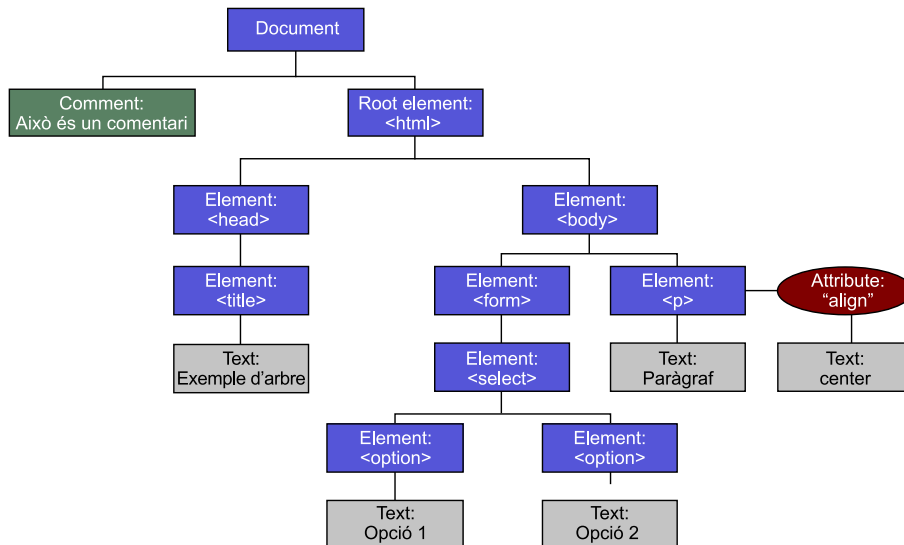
Document

Comment:
Això és un comentari

Root element:
<html>

Element:
<head>

Element:
<title>

Text:
Exemple d'arbre

Element:
<body>

Element:
<form>

Element:
<select>

Element:
<option>

Text:
Opció 1

Element:
<option>

Text:
Opció 2

Element:
<p>

Text:
Paràgraf

Attribute:
"align"

Text:
center